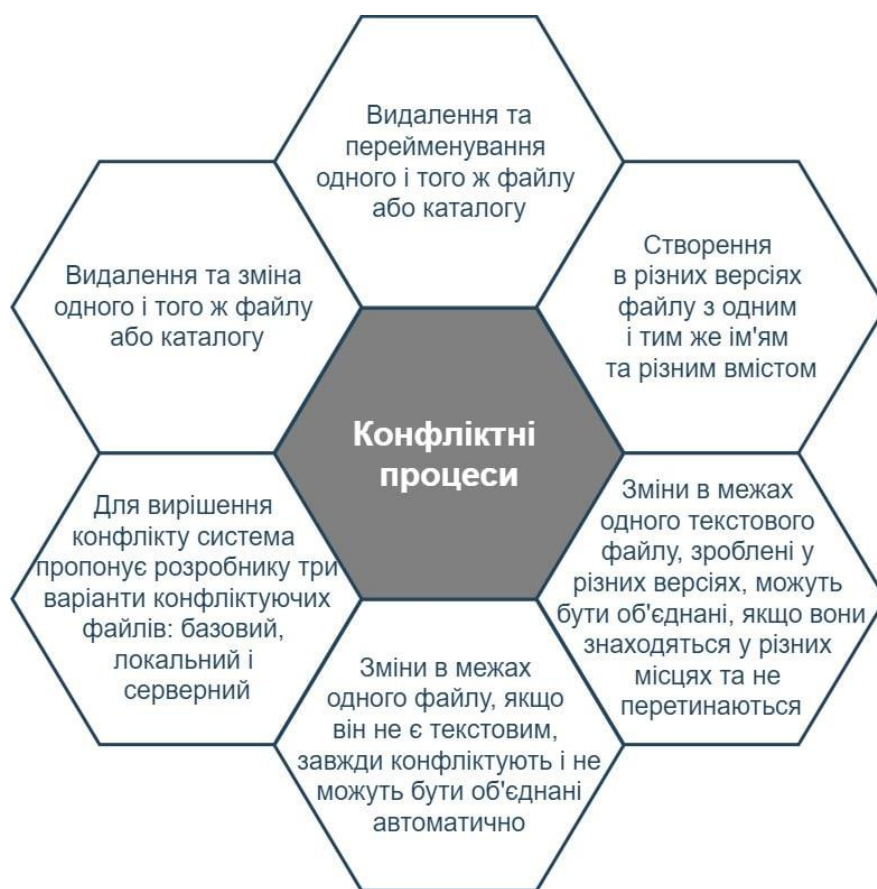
Видалення та перейменування одного і того ж файлу або каталогу

Видалення та зміна одного і того ж файлу або каталогу

Створення в різних версіях файлу з одним і тим же ім'ям та різним вмістом

Конфліктні процеси

Для вирішення конфлікту система пропонує розробнику три варіанти конфліктуючих файлів: базовий, локальний і серверний

Зміни в межах одного текстового файлу, зроблені у різних версіях, можуть бути об'єднані, якщо вони знаходяться у різних місцях та не перетинаються

Зміни в межах одного файлу, якщо він не є текстовим, завжди конфліктують і не можуть бути об'єднані автоматично